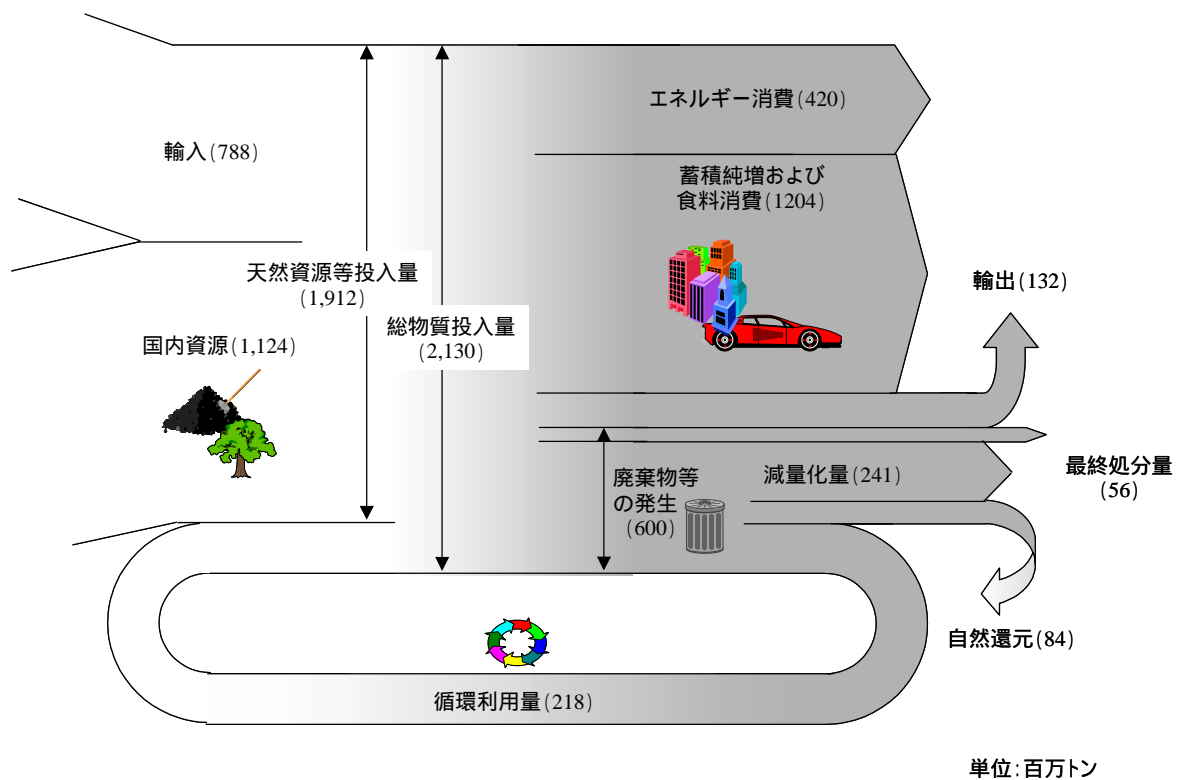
エネルギー消費(420)

輸入(788)

蓄積純増および食料消費(1204)

天然資源等投入量(1,912)

輸出(132)

総物質投入量(2,130)

国内資源(1,124)

廃棄物等の発生(600)

減量化量(241)

最終処分量(56)

自然還元(84)

循環利用量(218)

単位:百万トン